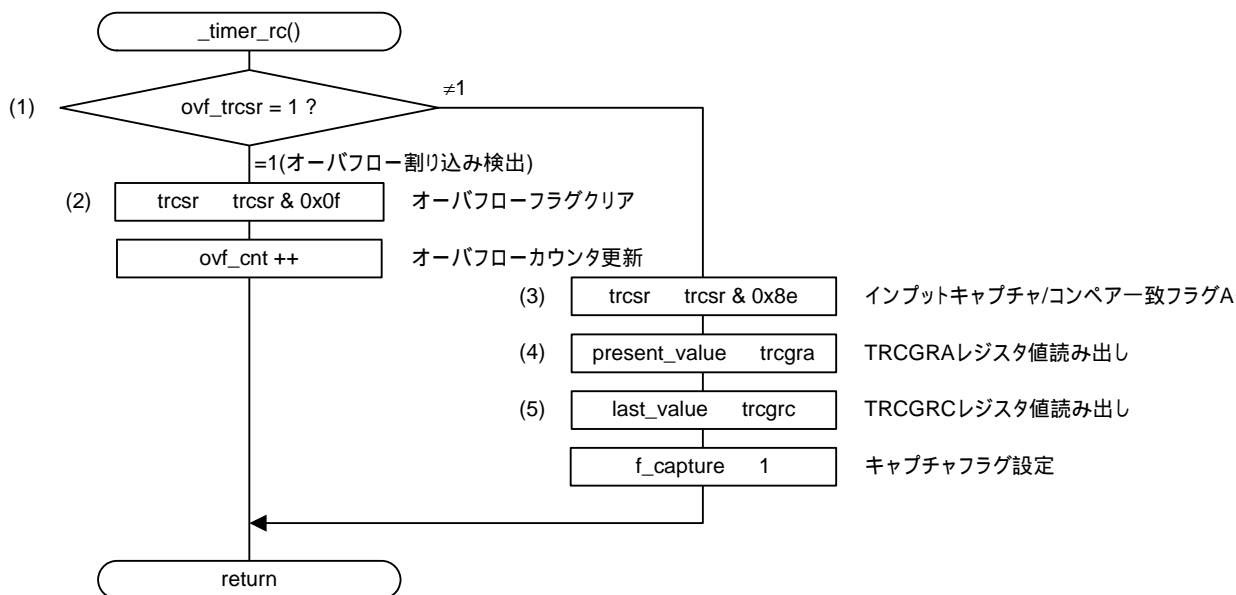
_timer_rc()

(1) ovf_trcsr = 1 ?

≠1

=1(オーバフロー割り込み検出)

(2) trcsr trcsr & 0x0f

オーバフローフラグクリア

ovf_cnt ++

オーバフローカウンタ更新

(3) trcsr trcsr & 0x8e

インプットキャプチャ/コンペア一致フラグA

(4) present_value trcgra

TRCGRAレジスタ値読み出し

(5) last_value trcgrc

TRCGRCレジスタ値読み出し

f_capture 1

キャプチャフラグ設定

return